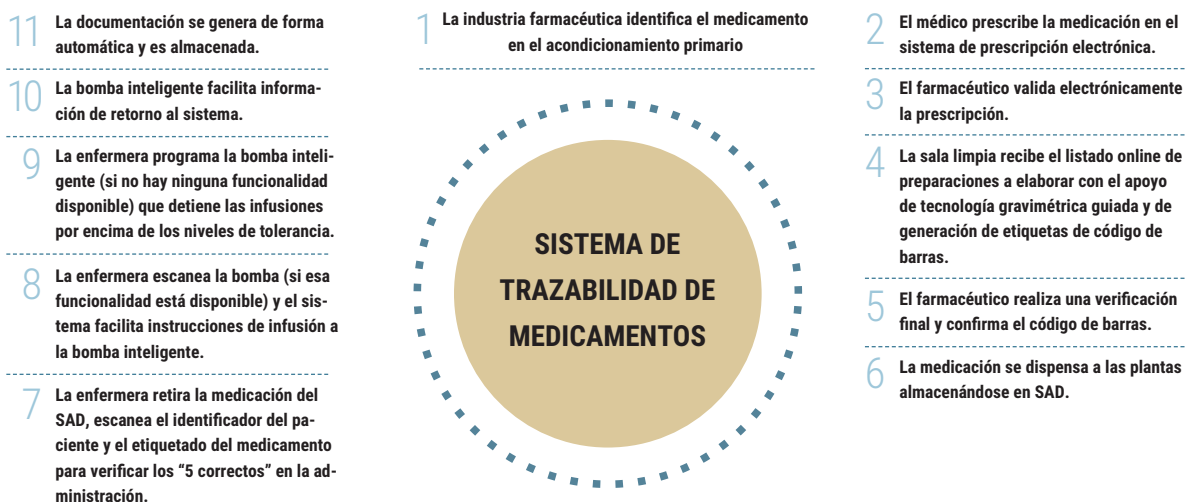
1 La industria farmacéutica identifica el medicamento en el acondicionamiento primario

2 El médico prescribe la medicación en el sistema de prescripción electrónica.

3 El farmacéutico valida electrónicamente la prescripción.

4 La sala limpia recibe el listado online de preparaciones a elaborar con el apoyo de tecnología gravimétrica guiada y de generación de etiquetas de código de barras.

5 El farmacéutico realiza una verificación final y confirma el código de barras.

6 La medicación se dispensa a las plantas almacenándose en SAD.

7 La enfermera retira la medicación del SAD, escanea el identificador del paciente y el etiquetado del medicamento para verificar los "5 correctos" en la administración.

8 La enfermera escanea la bomba (si esa funcionalidad está disponible) y el sistema facilita instrucciones de infusión a la bomba inteligente.

9 La enfermera programa la bomba inteligente (si no hay ninguna funcionalidad disponible) que detiene las infusiones por encima de los niveles de tolerancia.

10 La bomba inteligente facilita información de retorno al sistema.

11 La documentación se genera de forma automática y es almacenada.

SISTEMA DE TRAZABILIDAD DE MEDICAMENTOS